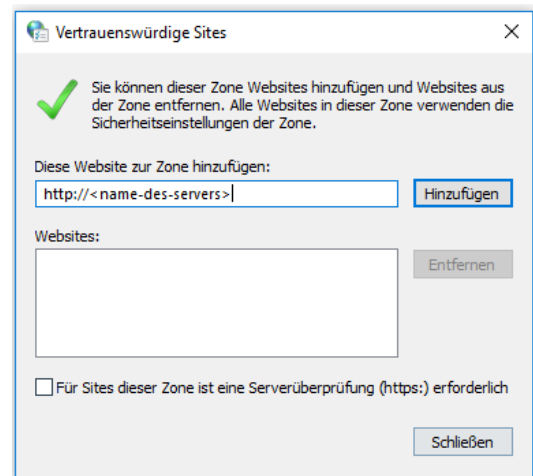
Vertrauenswürdige Sites

×

Sie können dieser Zone Websites hinzufügen und Websites aus der Zone entfernen. Alle Websites in dieser Zone verwenden die Sicherheitseinstellungen der Zone.

Diese Website zur Zone hinzufügen:

http://<name-des-servers>

Hinzufügen

Websites:

Entfernen

Für Sites dieser Zone ist eine Serverüberprüfung (https:) erforderlich

Schließen